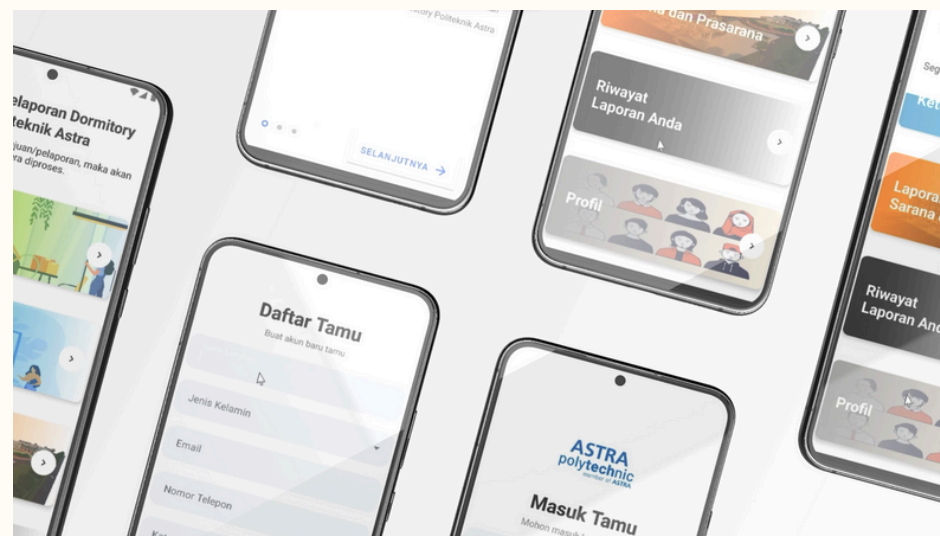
elaporan Dormitory
teknik Astra

ajuan/pelaporan, maka akan
ara diproses.

itory Politeknik Astra

SELANJUTNYA →

dan Prasarana

Riwayat
Laporan Anda

Profil

Seg

Ke

Lapora
Sarana

Riwayat
Laporan An

Profil

Daftar Tamu
Buat akun baru tamu

Jenis Kelamin

Email

Nomor Telepon

ASTRA
polytechnic
member of ASTRA

Masuk Tamu
Mohon masuk